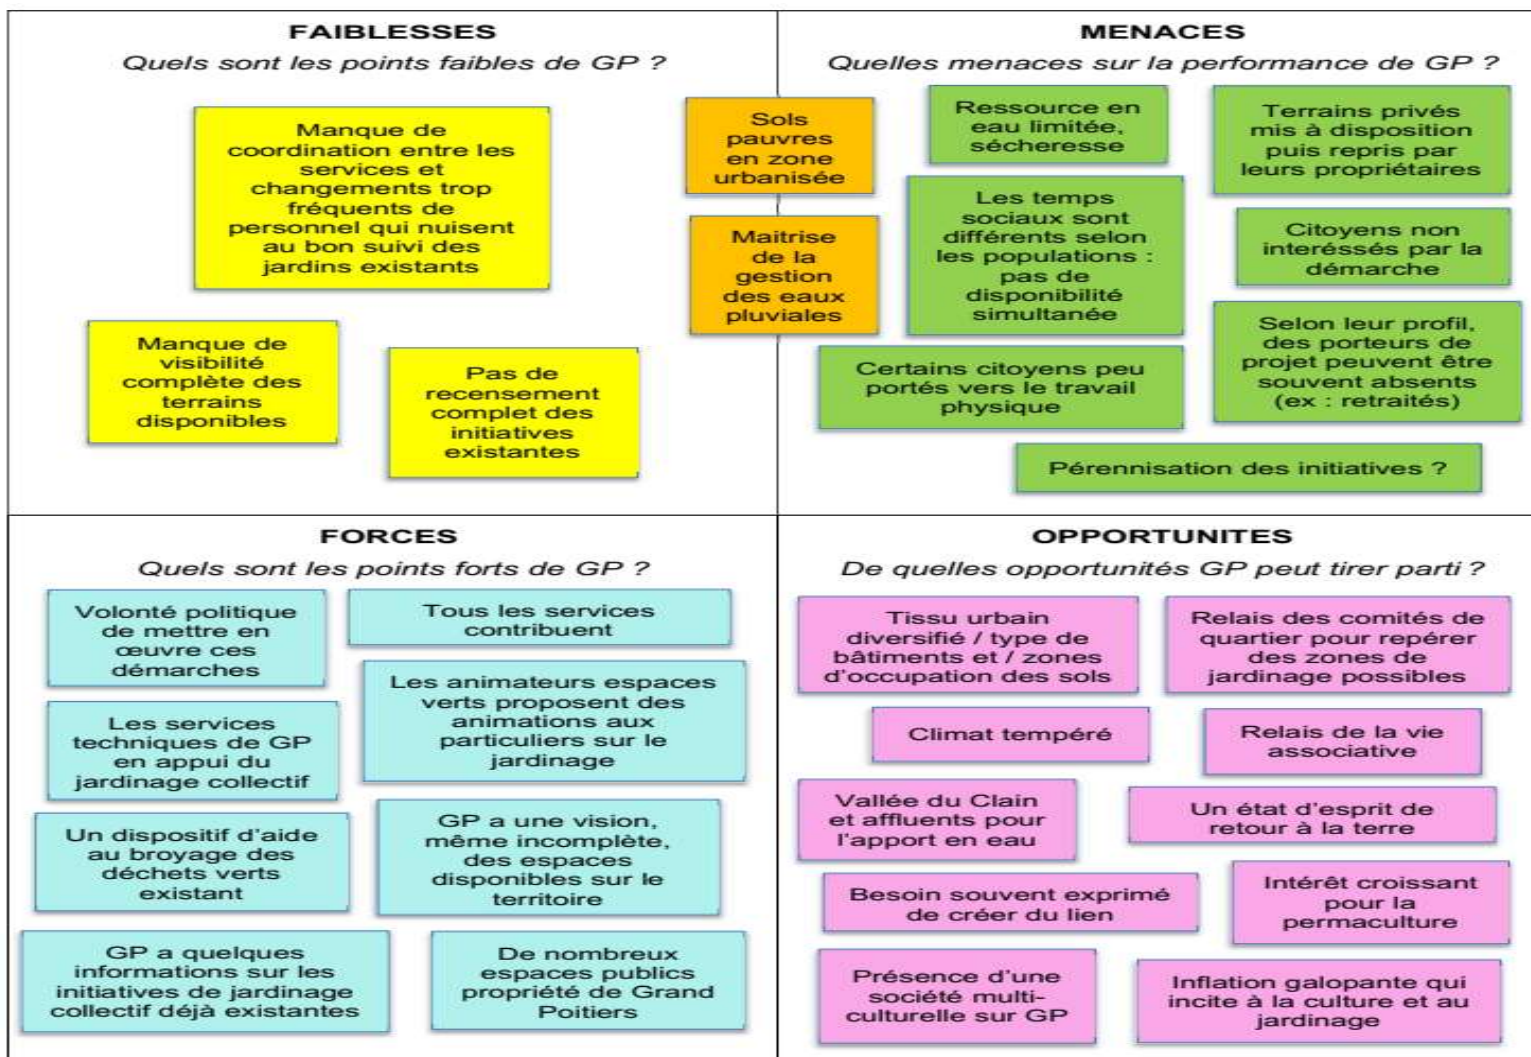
FAIBLESSES
Quels sont les points faibles de GP ?

Manque de coordination entre les services et changements trop fréquents de personnel qui nuisent au bon suivi des jardins existants

Manque de visibilité complète des terrains disponibles

Pas de recensement complet des initiatives existantes

Sols pauvres en zone urbanisée

Maitrise de la gestion des eaux pluviales

MENACES
Quelles menaces sur la performance de GP ?

Ressource en eau limitée, sécheresse

Terrains privés mis à disposition puis repris par leurs propriétaires

Les temps sociaux sont différents selon les populations : pas de disponibilité simultanée

Citoyens non interéssés par la démarche

Certains citoyens peu portés vers le travail physique

Selon leur profil, des porteurs de projet peuvent être souvent absents (ex : retraités)

Pérennisation des initiatives ?

FORCES
Quels sont les points forts de GP ?

Volonté politique de mettre en œuvre ces démarches

Tous les services contribuent

Les animateurs espaces verts proposent des animations aux particuliers sur le jardinage

Les services techniques de GP en appui du jardinage collectif

Un dispositif d'aide au broyage des déchets verts existant

GP a une vision, même incomplète, des espaces disponibles sur le territoire

GP a quelques informations sur les initiatives de jardinage collectif déjà existantes

De nombreux espaces publics propriété de Grand Poitiers

OPPORTUNITES
De quelles opportunités GP peut tirer parti ?

Tissu urbain diversifié / type de bâtiments et / zones d'occupation des sols

Relais des comités de quartier pour repérer des zones de jardinage possibles

Climat tempéré

Relais de la vie associative

Vallée du Clain et affluents pour l'apport en eau

Un état d'esprit de retour à la terre

Besoin souvent exprimé de créer du lien

Intérêt croissant pour la permaculture

Présence d'une société multi-culturelle sur GP

Inflation galopante qui incite à la culture et au jardinage